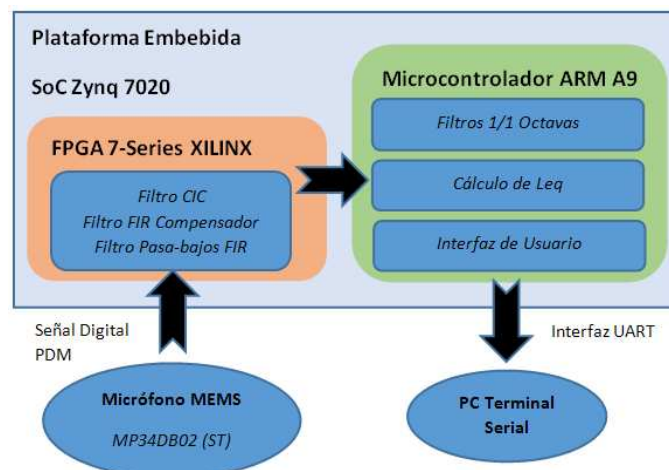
Plataforma Embebida

SoC Zynq 7020

FPGA 7-Series XILINX

Filtro CIC
Filtro FIR Compensador
Filtro Pasa-bajos FIR

Microcontrolador ARM A9

Filtros 1/1 Octavas

Cálculo de Leq

Interfaz de Usuario

Señal Digital PDM

Interfaz UART

Micrófono MEMS
MP34DB02 (ST)

PC Terminal Serial